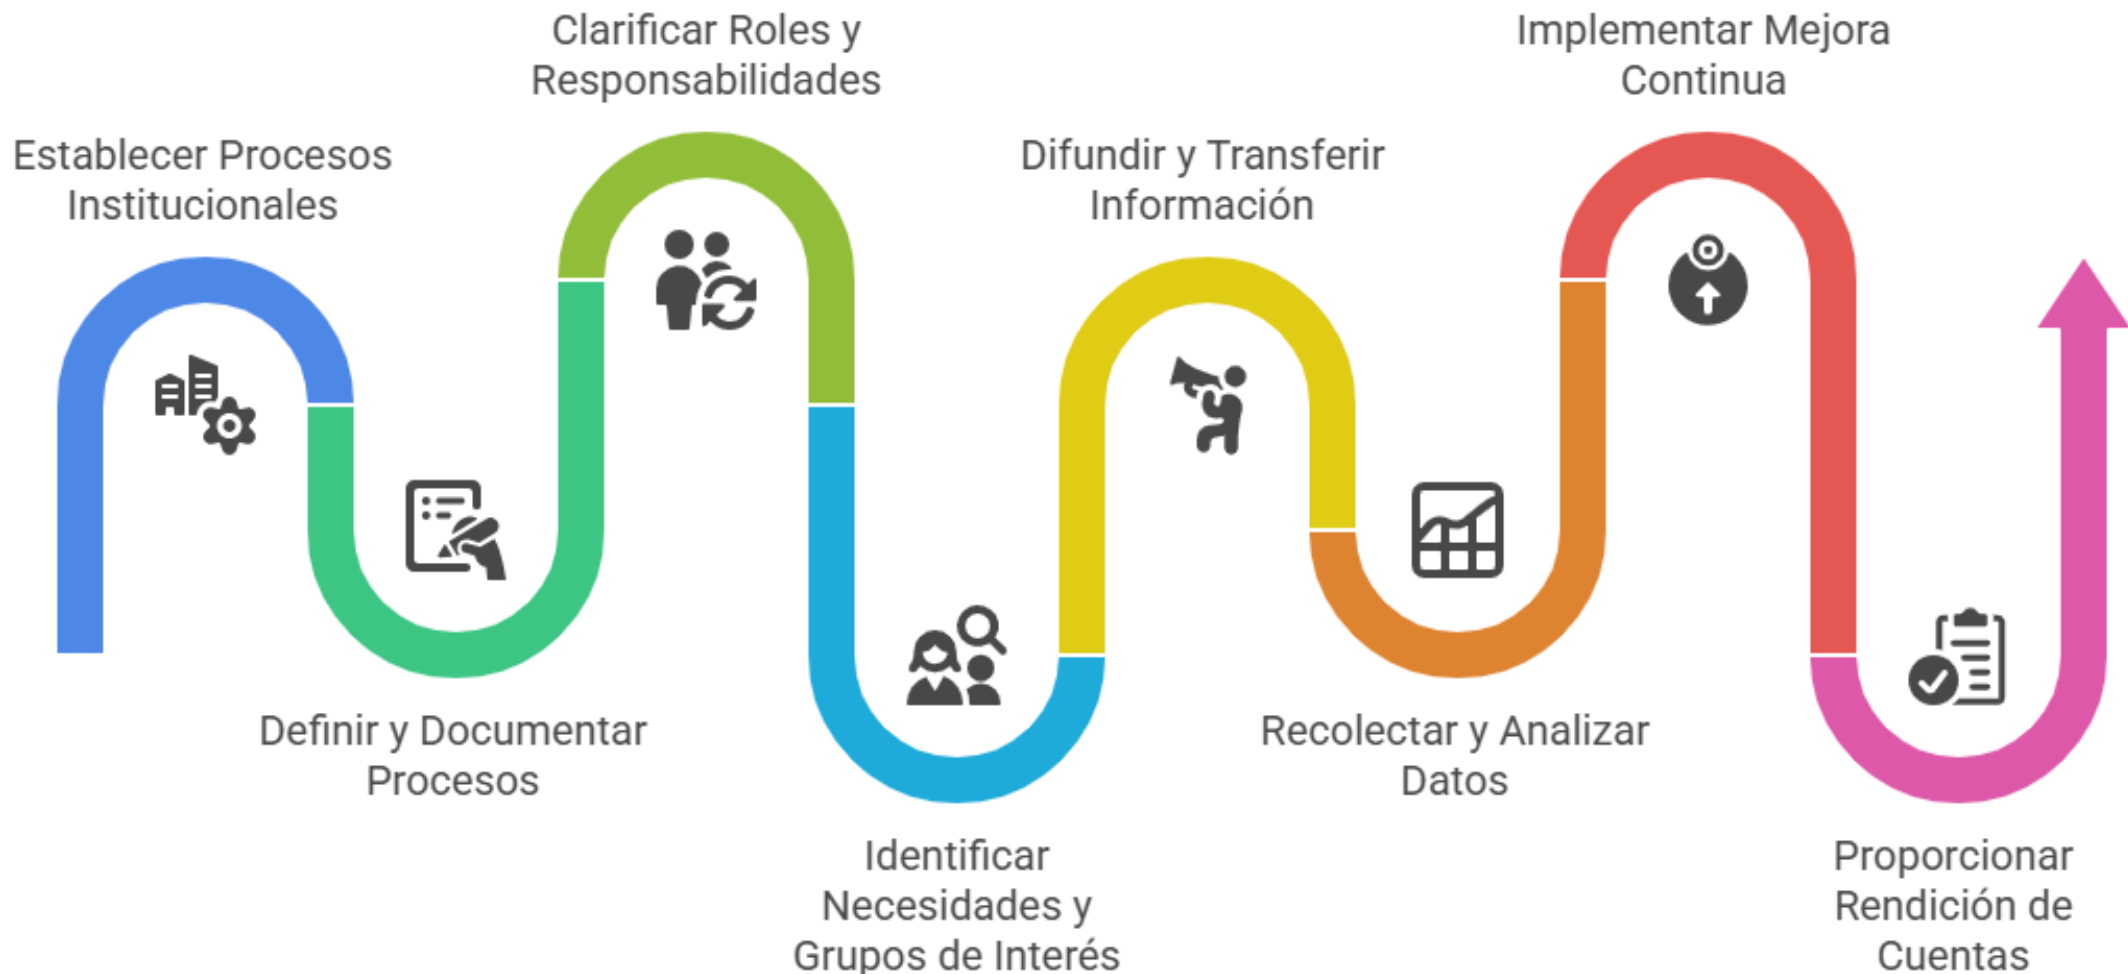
Establecer Procesos Institucionales

Definir y Documentar Procesos

Clarificar Roles y Responsabilidades

Identificar Necesidades y Grupos de Interés

Difundir y Transferir Información

Recolectar y Analizar Datos

Implementar Mejora Continua

Proporcionar Rendición de Cuentas